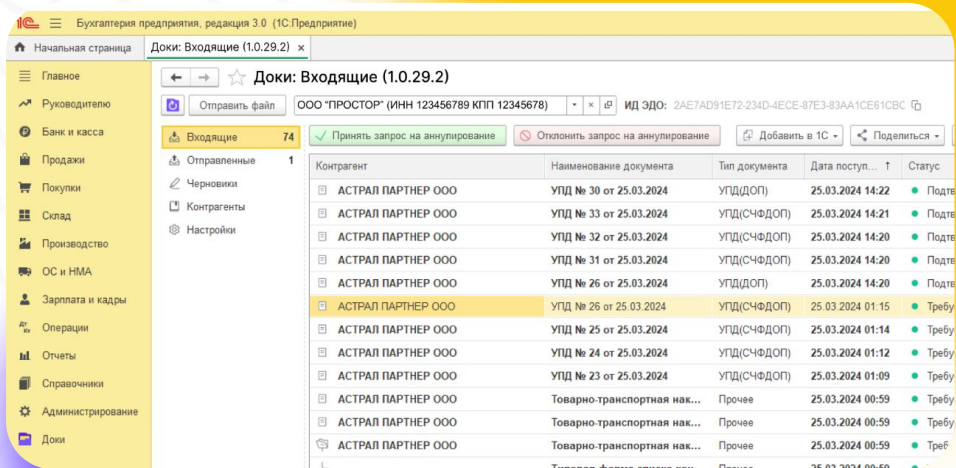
1С ☰ Бухгалтерия предприятия, редакция 3.0 (1С:Предприятие)

Начальная страница | Доки: Входящие (1.0.29.2) ×

Главное
Руководителю
Банк и касса
Продажи
Покупки
Склад
Производство
ОС и НМА
Зарплата и кадры
Операции
Отчеты
Справочники
Администрирование
Доки

← → ☆ Доки: Входящие (1.0.29.2)

Отправить файл | ООО "ПРОСТОР" (ИНН 123456789 КПП 12345678) | ИД ЭДО: 2AE7AD91E72-234D-4ECE-87E3-83AA1CE61CBC

Входящие 74
Отправленные 1
Черновики
Контрагенты
Настройки

✓ Принять запрос на аннулирование | Отклонить запрос на аннулирование | Добавить в 1С | Поделиться

| Контрагент | Наименование документа | Тип документа | Дата поступ... ↑ | Статус |
|---|---|---|---|---|
| АСТРАЛ ПАРТНЕР ООО | УПД № 30 от 25.03.2024 | УПД(ДОП) | 25.03.2024 14:22 | Подтв |
| АСТРАЛ ПАРТНЕР ООО | УПД № 33 от 25.03.2024 | УПД(СЧФДОП) | 25.03.2024 14:21 | Подтв |
| АСТРАЛ ПАРТНЕР ООО | УПД № 32 от 25.03.2024 | УПД(СЧФДОП) | 25.03.2024 14:20 | Подтв |
| АСТРАЛ ПАРТНЕР ООО | УПД № 31 от 25.03.2024 | УПД(СЧФДОП) | 25.03.2024 14:20 | Подтв |
| АСТРАЛ ПАРТНЕР ООО | УПД № 26 от 25.03.2024 | УПД(ДОП) | 25.03.2024 14:20 | Подтв |
| АСТРАЛ ПАРТНЕР ООО | УПД № 26 от 25.03.2024 | УПД(СЧФДОП) | 25.03.2024 01:15 | Требу |
| АСТРАЛ ПАРТНЕР ООО | УПД № 25 от 25.03.2024 | УПД(СЧФДОП) | 25.03.2024 01:14 | Требу |
| АСТРАЛ ПАРТНЕР ООО | УПД № 24 от 25.03.2024 | УПД(СЧФДОП) | 25.03.2024 01:12 | Требу |
| АСТРАЛ ПАРТНЕР ООО | УПД № 23 от 25.03.2024 | УПД(СЧФДОП) | 25.03.2024 01:09 | Требу |
| АСТРАЛ ПАРТНЕР ООО | Товарно-транспортная нак... | Прочее | 25.03.2024 00:59 | Требу |
| АСТРАЛ ПАРТНЕР ООО | Товарно-транспортная нак... | Прочее | 25.03.2024 00:59 | Требу |
| АСТРАЛ ПАРТНЕР ООО | Товарно-транспортная нак... | Прочее | 25.03.2024 00:59 | Треб |
| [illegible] | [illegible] | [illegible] | 25.03.2024 00:59 | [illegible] |